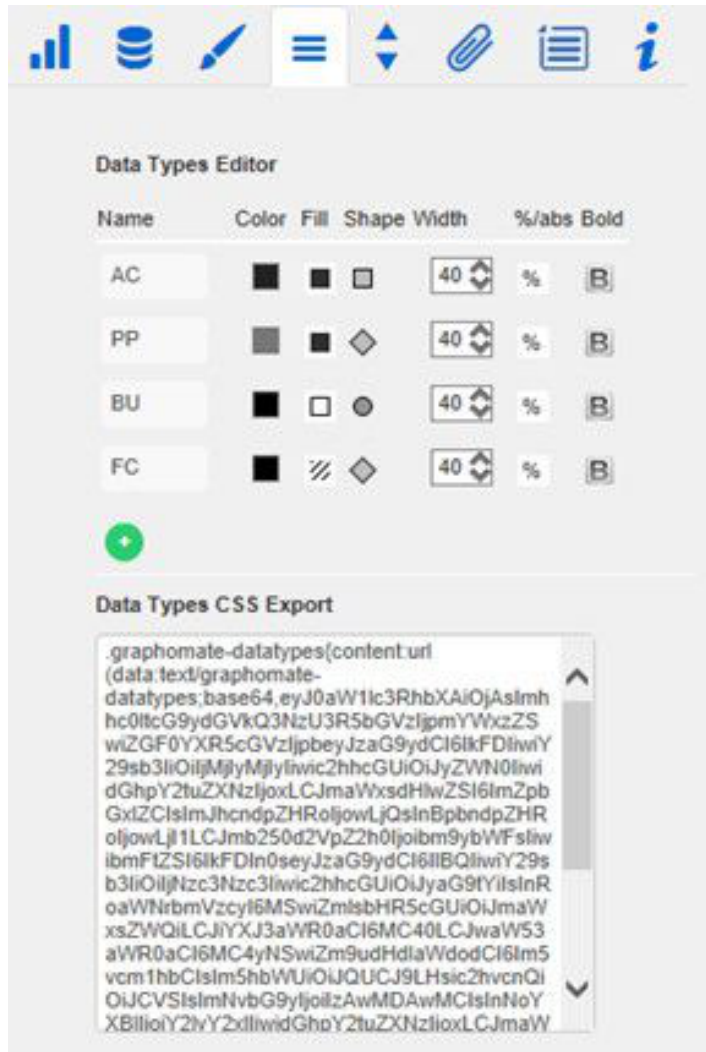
Data Types Editor

| Name | Color | Fill | Shape | Width | %/abs | Bold |
|---|---|---|---|---|---|---|
| AC | | | | 40 | % | B |
| PP | | | | 40 | % | B |
| BU | | | | 40 | % | B |
| FC | | | | 40 | % | B |

Data Types CSS Export

.graphomate-datatypes{content:url (data:text/graphomate-datatypes;base64,eyJ0aW1lc3RhbXAiOjAslmhhc0ltcG9ydGVkQ3NzU3R5bGVzIjpmYWxzZSwiZGF0YXR5cGVzIjpbeyJzaG9ydCI6IkFDIiwiY29sb3IiOiIjMjIyMjIyIiwic2hhcGUiOiJyZWN0IiwidGhpY2tuZXNzIjoxLCJmaWxsdHlwZSI6ImZpbGxlZCIsImJhcndpZHRoIjowLjQsInBpbndpZHRoIjowLjl1LCJmb250d2VpZ2h0Ijoibm9ybWFsIiwibmFtZSI6IkFDIn0seyJzaG9ydCI6IlBQIiwiY29sb3IiOiIjNzc3Nzc3Iiwic2hhcGUiOiJyaG9tYilsInRoaWNrbmVzcyI6MSwiZmlsbHR5cGUiOiJmaWxsZWQiLCJiYXJ3aWR0aCI6MC40LCJwaW53aWR0aCI6MC4yNSwiZm9udHdlaWdodCI6Im5vcm1hbCIsIm5hbWUiOiJQUCJ9LHsic2hvcnQiOiJCVSIsImNvbG9yIjoiIzAwMDAwMCIsInNoYXBlIjoiY2lyY2xlIiwidGhpY2tuZXNzIjoxLCJmaW